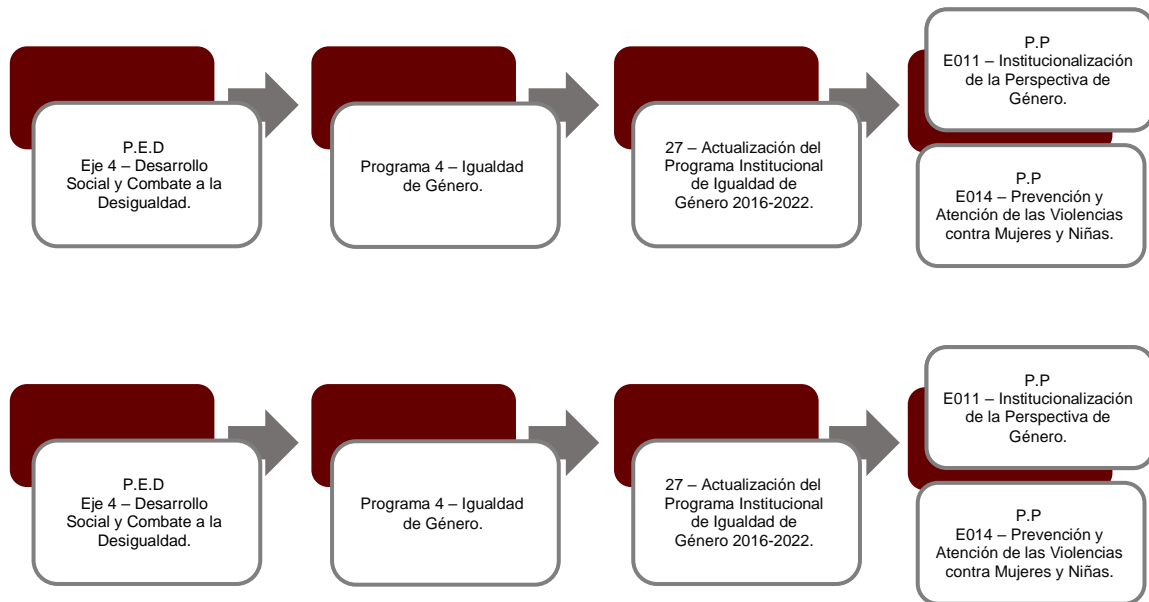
P.E.D
Eje 4 – Desarrollo Social y Combate a la Desigualdad.

Programa 4 – Igualdad de Género.

27 – Actualización del Programa Institucional de Igualdad de Género 2016-2022.

P.P
E011 – Institucionalización de la Perspectiva de Género.

P.P
E014 – Prevención y Atención de las Violencias contra Mujeres y Niñas.

P.E.D
Eje 4 – Desarrollo Social y Combate a la Desigualdad.

Programa 4 – Igualdad de Género.

27 – Actualización del Programa Institucional de Igualdad de Género 2016-2022.

P.P
E011 – Institucionalización de la Perspectiva de Género.

P.P
E014 – Prevención y Atención de las Violencias contra Mujeres y Niñas.